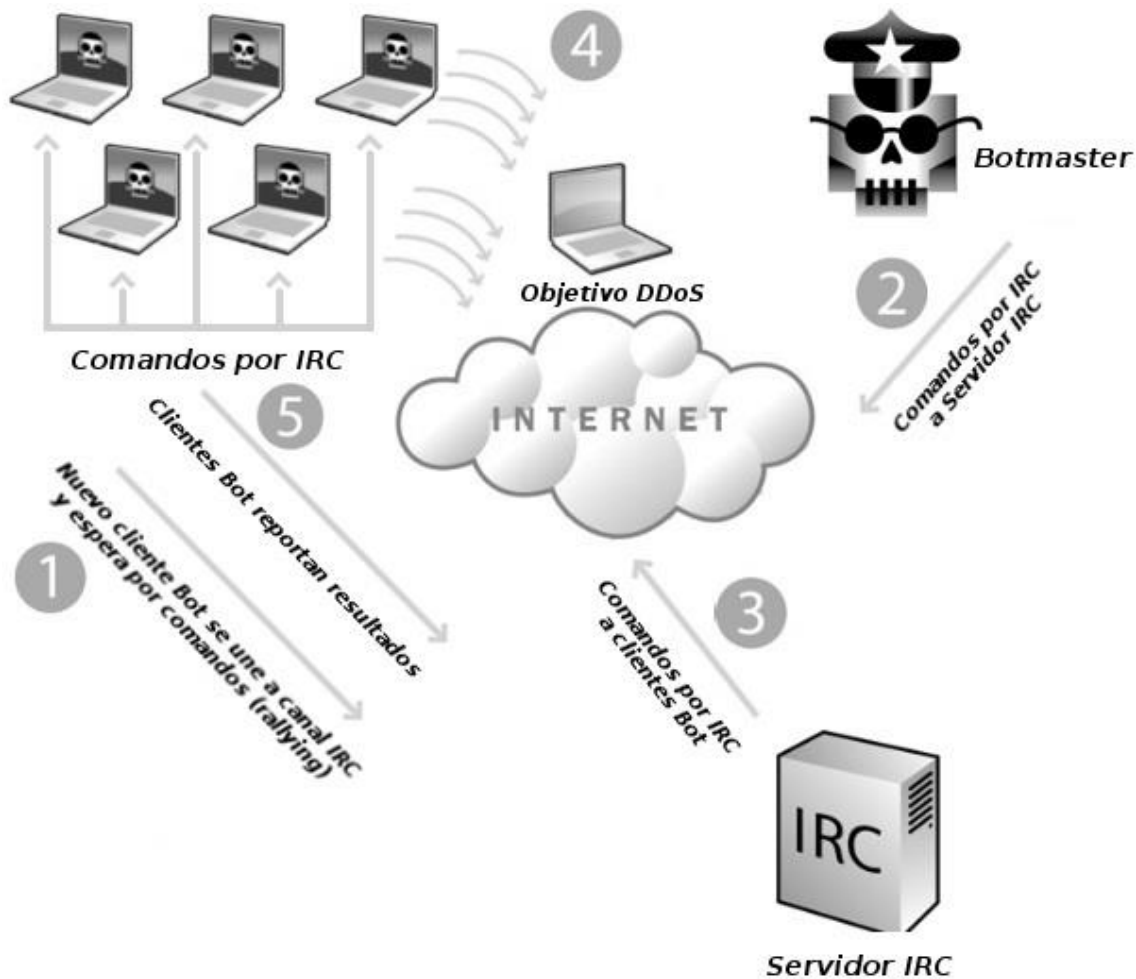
4

Botmaster

Objetivo DDoS

2

Comandos por IRC a Servidor IRC

Comandos por IRC

5

INTERNET

Clientes Bot reportan resultados

Nuevo cliente Bot se une a canal IRC y espera por comandos (rallying)

1

3

Comandos por IRC a clientes Bot

IRC

Servidor IRC